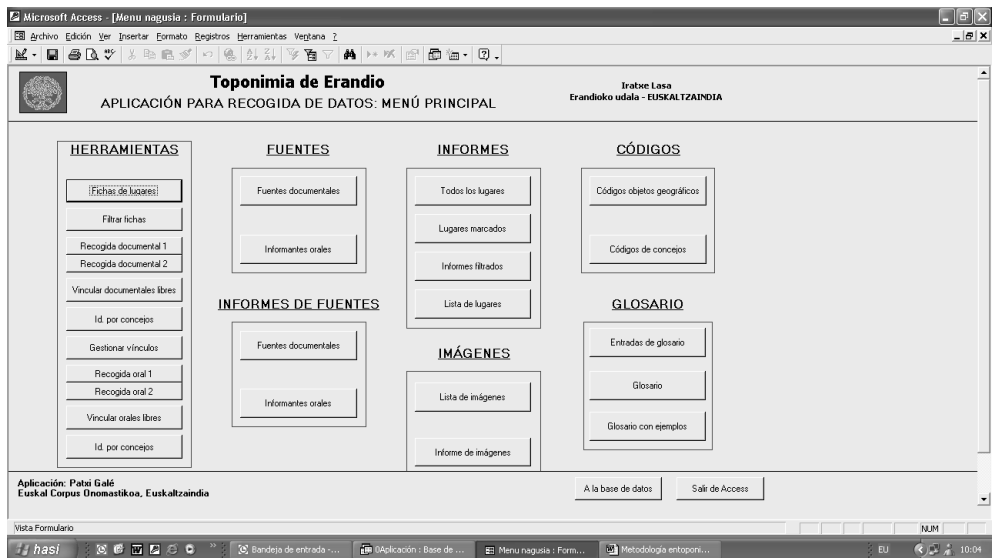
Microsoft Access - [Menu nagusia : Formulario]

Archivo Edición Ver Insertar Formato Registros Herramientas Ventana ?

Toponimia de Erandio
APLICACIÓN PARA RECOGIDA DE DATOS: MENÚ PRINCIPAL

Iratxe Lasa
Erandioko udala - EUSKALTZAINDIA

HERRAMIENTAS

Fichas de lugares
Filtrar fichas
Recogida documental 1
Recogida documental 2
Vincular documentales libres
Id. por concejos
Gestionar vínculos
Recogida oral 1
Recogida oral 2
Vincular orales libres
Id. por concejos

FUENTES

Fuentes documentales
Informantes orales

INFORMES DE FUENTES

Fuentes documentales
Informantes orales

INFORMES

Todos los lugares
Lugares marcados
Informes filtrados
Lista de lugares

IMÁGENES

Lista de imágenes
Informe de imágenes

CÓDIGOS

Códigos objetos geográficos
Códigos de concejos

GLOSARIO

Entradas de glosario
Glosario
Glosario con ejemplos

Aplicación: Patxi Galé
Euskal Corpus Onomastikoa, Euskaltzaindia

A la base de datos
Salir de Access

Vista Formulario
NUM

hasi
Bandeja de entrada - ...
0Aplicación : Base de ...
Menu nagusia : Form...
Metodología entoponi...
EU
10:04